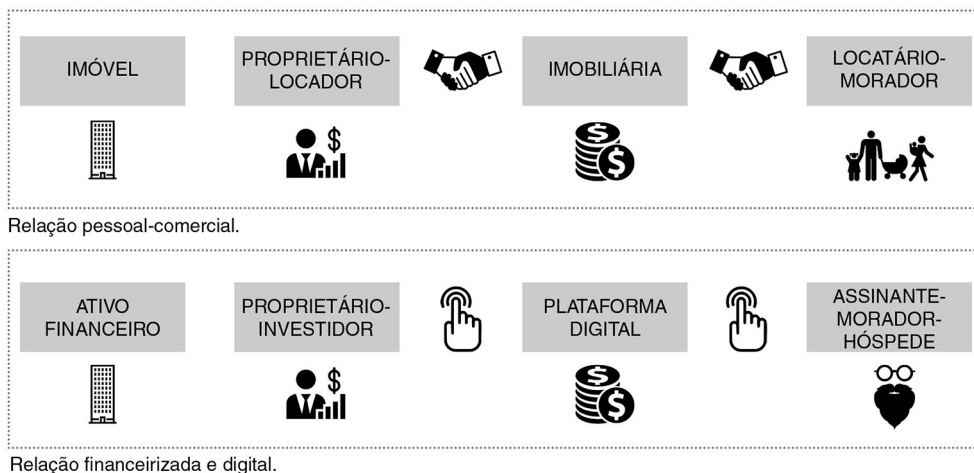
IMÓVEL

PROPRIETÁRIO-LOCADOR

$

IMOBILIÁRIA

LOCATÁRIO-MORADOR

Relação pessoal-comercial.

ATIVO FINANCEIRO

PROPRIETÁRIO-INVESTIDOR

$

PLATAFORMA DIGITAL

ASSINANTE-MORADOR-HÓSPEDE

Relação financeirizada e digital.